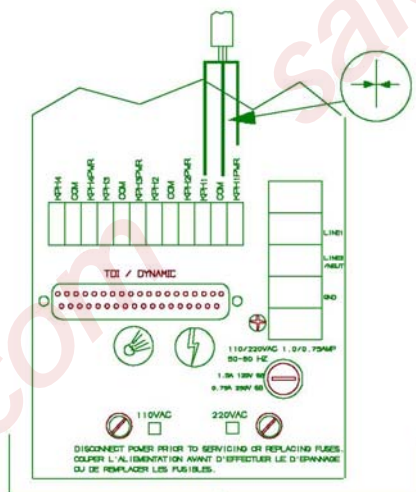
KPH4
COM
KPH4PWR
KPH3
COM
KPH3PWR
KPH2
COM
KPH2PWR
KPH1
COM
KPH1PWR

LINE1
LINE2/NEUT
GND

TDI / DYNAMIC

110/220VAC 1.0/0.75AMP
50-60 HZ

1.0A 120V 5S
0.75A 250V 5S

110VAC
220VAC

DISCONNECT POWER PRIOR TO SERVICING OR REPLACING FUSES.
COUPER L'ALIMENTATION AVANT D'EFFECTUER LE D'EPANNAGE OU DE REMPLACER LES FUSIBLES.